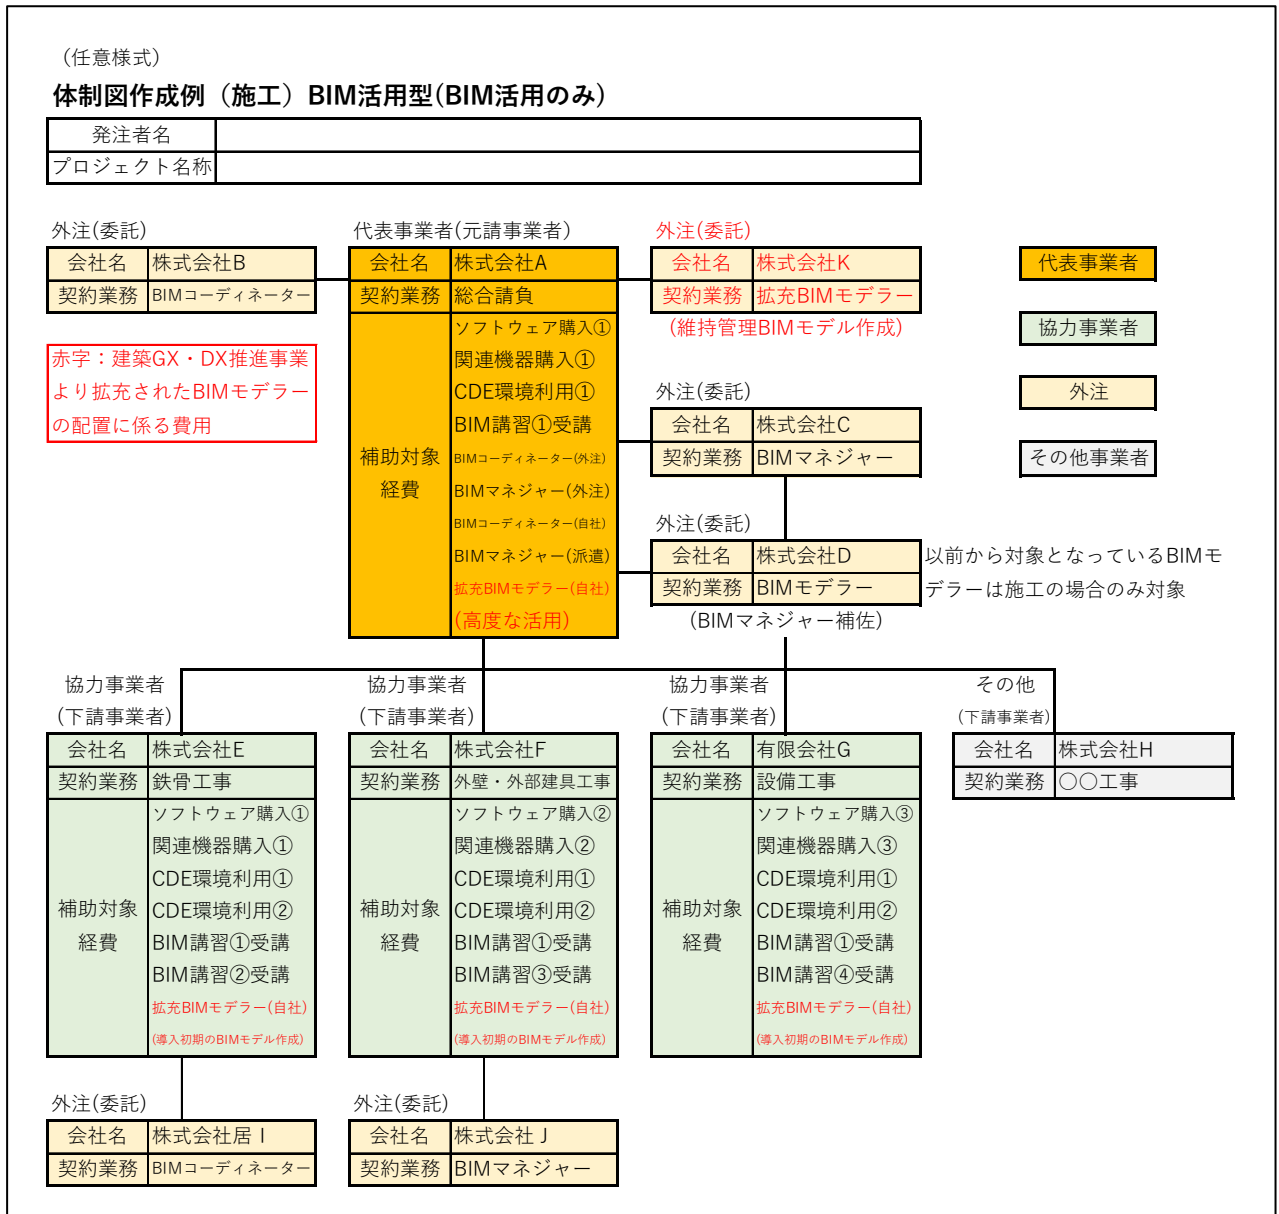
（任意様式）

体制図作成例（施工）BIM活用型(BIM活用のみ)

| 発注者名 | |
|---|---|
| プロジェクト名称 | |

外注(委託)

| 会社名 | 株式会社B |
|---|---|
| 契約業務 | BIMコーディネーター |

代表事業者(元請事業者)

| 会社名 | 株式会社A |
|---|---|
| 契約業務 | 総合請負 |
| 補助対象経費 | ソフトウェア購入① 関連機器購入① CDE環境利用① BIM講習①受講 BIMコーディネーター(外注) BIMマネジャー(外注) BIMコーディネーター(自社) BIMマネジャー(派遣) 拡充BIMモデラー(自社) (高度な活用) |

外注(委託)

| 会社名 | 株式会社K |
|---|---|
| 契約業務 | 拡充BIMモデラー |

(維持管理BIMモデル作成)

代表事業者

協力事業者

外注

その他事業者

赤字：建築GX・DX推進事業より拡充されたBIMモデラーの配置に係る費用

外注(委託)

| 会社名 | 株式会社C |
|---|---|
| 契約業務 | BIMマネジャー |

外注(委託)

| 会社名 | 株式会社D |
|---|---|
| 契約業務 | BIMモデラー |

(BIMマネジャー補佐)

以前から対象となっているBIMモデラーは施工の場合のみ対象

協力事業者
(下請事業者)

| 会社名 | 株式会社E |
|---|---|
| 契約業務 | 鉄骨工事 |
| 補助対象経費 | ソフトウェア購入① 関連機器購入① CDE環境利用① CDE環境利用② BIM講習①受講 BIM講習②受講 拡充BIMモデラー(自社) (導入初期のBIMモデル作成) |

協力事業者
(下請事業者)

| 会社名 | 株式会社F |
|---|---|
| 契約業務 | 外壁・外部建具工事 |
| 補助対象経費 | ソフトウェア購入② 関連機器購入② CDE環境利用① CDE環境利用② BIM講習①受講 BIM講習③受講 拡充BIMモデラー(自社) (導入初期のBIMモデル作成) |

協力事業者
(下請事業者)

| 会社名 | 有限会社G |
|---|---|
| 契約業務 | 設備工事 |
| 補助対象経費 | ソフトウェア購入③ 関連機器購入③ CDE環境利用① CDE環境利用② BIM講習①受講 BIM講習④受講 拡充BIMモデラー(自社) (導入初期のBIMモデル作成) |

その他
(下請事業者)

| 会社名 | 株式会社H |
|---|---|
| 契約業務 | 〇〇工事 |

外注(委託)

| 会社名 | 株式会社居Ｉ |
|---|---|
| 契約業務 | BIMコーディネーター |

外注(委託)

| 会社名 | 株式会社Ｊ |
|---|---|
| 契約業務 | BIMマネジャー |